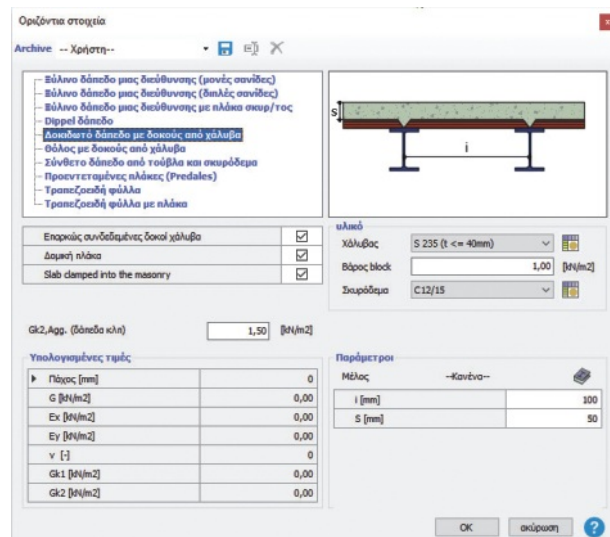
Οριζόντια στοιχεία

Archive -- Χρήστη--

Ξύλινο δάπεδο μιας διεύθυνσης (μονές σανίδες)
Ξύλινο δάπεδο μιας διεύθυνσης (διπλές σανίδες)
Ξύλινο δάπεδο μιας διεύθυνσης με πλάκα σκυρ/τος
Dippel δάπεδο
Δοκιδωτό δάπεδο με δοκούς από χάλυβα
Θόλος με δοκούς από χάλυβα
Σύνθετο δάπεδο από τούβλα και σκυρόδεμα
Προεντεταμένες πλάκες (Predales)
Τραπεζοειδή φύλλα
Τραπεζοειδή φύλλα με πλάκα

s
i

| Επαρκώς συνδεδεμένες δοκοί χάλυβα | ☑ |
|---|---|
| Δομική πλάκα | ☑ |
| Slab clamped into the masonry | ☑ |

υλικό
Χάλυβας S 235 (t <= 40mm)
Βάρος block 1,00 [kN/m2]
Σκυρόδεμα C12/15

Gk2,Agg. (δάπεδα κλπ) 1,50 [kN/m2]

Υπολογισμένες τιμές

| Πάχος [mm] | 0 |
|---|---|
| G [kN/m2] | 0,00 |
| Ex [kN/m2] | 0,00 |
| Ey [kN/m2] | 0,00 |
| v [-] | 0 |
| Gk1 [kN/m2] | 0,00 |
| Gk2 [kN/m2] | 0,00 |

Παράμετροι
Μέλος --Κανένα--

| i [mm] | 100 |
|---|---|
| S [mm] | 50 |

OK ακύρωση ?